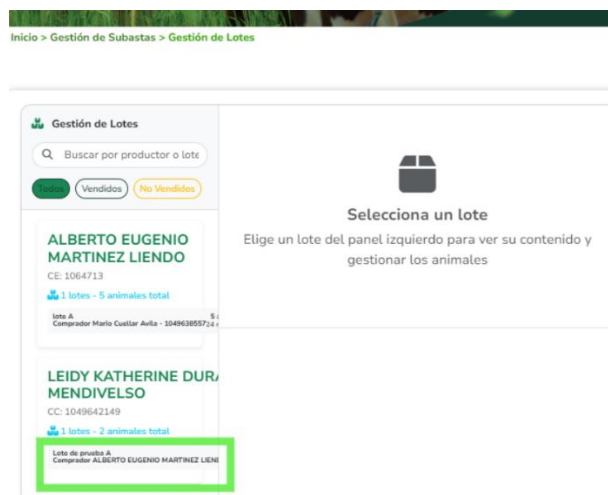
Inicio > Gestión de Subastas > Gestión de Lotes

Gestión de Lotes

Buscar por productor o lote

Todos Vendidos No Vendidos

ALBERTO EUGENIO MARTINEZ LIENDO
CE: 1064713
1 lotes - 5 animales total
lote A
Comprador Mario Cuellar Avila - 1049636557

LEIDY KATHERINE DURA MENDIVELSO
CC: 1049642149
1 lotes - 2 animales total
Loto de prueba A
Comprador ALBERTO EUGENIO MARTINEZ LIEN

Selecciona un lote
Elige un lote del panel izquierdo para ver su contenido y gestionar los animales